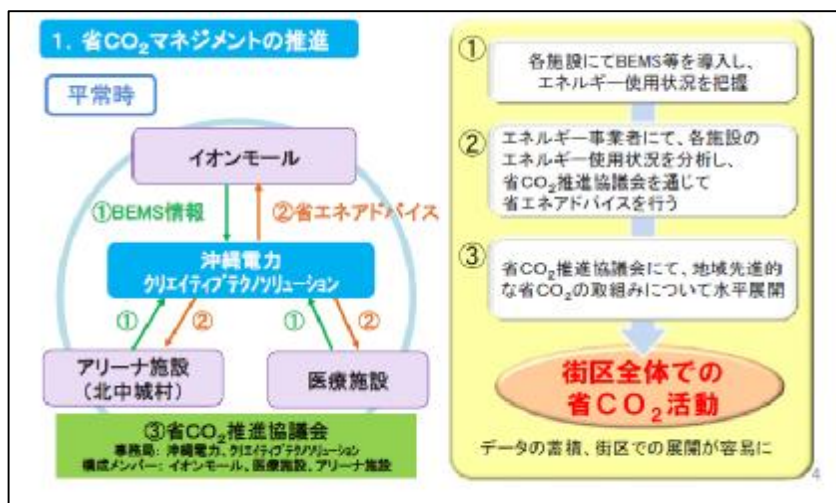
1. 省$CO_2$マネジメントの推進

平常時

イオンモール

①BEMS情報

②省エネアドバイス

沖縄電力
クリエイティブテクノソリューション

①

②

①

②

アリーナ施設
（北中城村）

医療施設

③省$CO_2$推進協議会
事務局：沖縄電力、クリエイティブテクノソリューション
構成メンバー：イオンモール、医療施設、アリーナ施設

①
各施設にてBEMS等を導入し、エネルギー使用状況を把握

②
エネルギー事業者にて、各施設のエネルギー使用状況を分析し、省$CO_2$推進協議会を通じて省エネアドバイスを行う

③
省$CO_2$推進協議会にて、地域先進的な省$CO_2$の取組みについて水平展開

街区全体での
省$CO_2$活動

データの蓄積、街区での展開が容易に

4